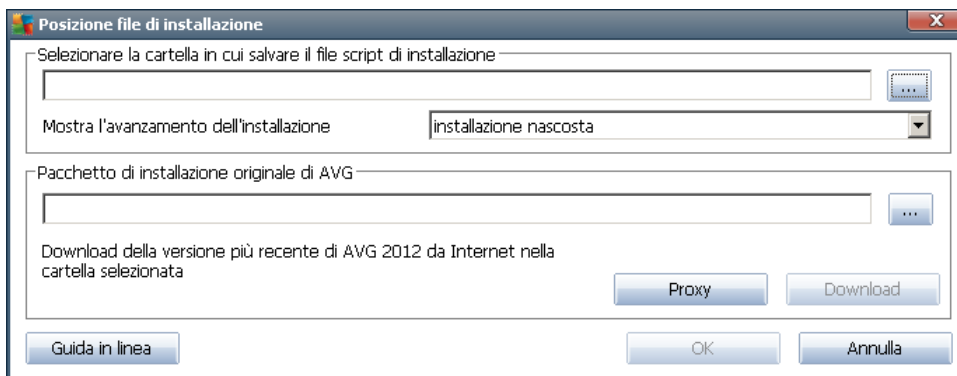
Posizione file di installazione

Selezionare la cartella in cui salvare il file script di installazione

...

Mostra l'avanzamento dell'installazione

installazione nascosta

Pacchetto di installazione originale di AVG

...

Download della versione più recente di AVG 2012 da Internet nella cartella selezionata

Proxy

Download

Guida in linea

OK

Annulla